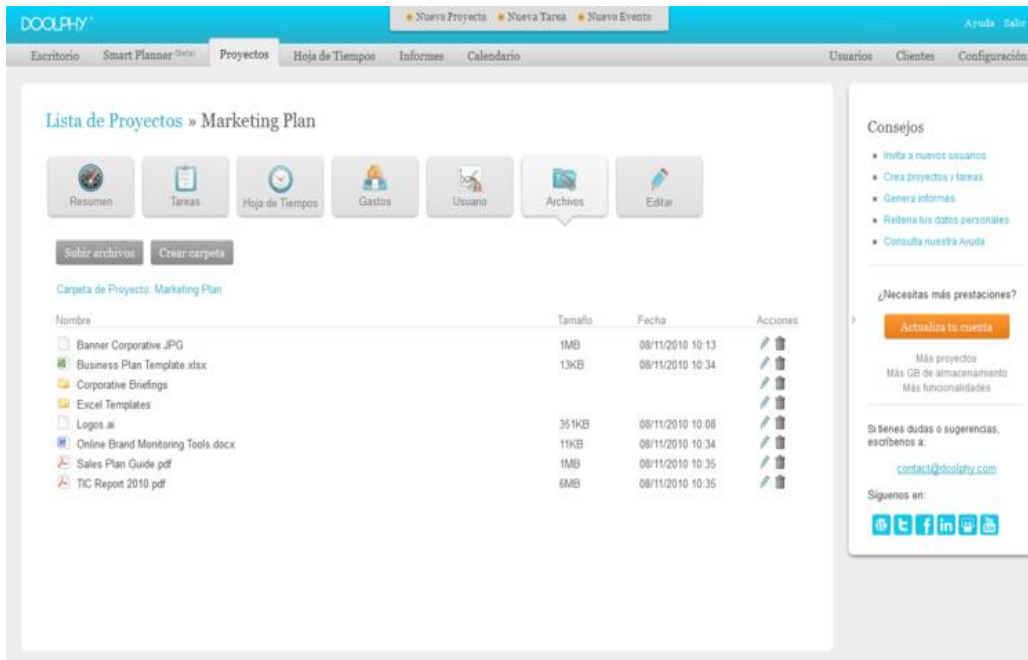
DOOLPHY

Nuevo Proyecto  Nueva Tarea  Nuevo Evento

Ayuda  Salir

Escritorio  Smart Planner (beta)  Proyectos  Hoja de Tiempos  Informes  Calendario

Usuarios  Clientes  Configuración

Lista de Proyectos » Marketing Plan

Resumen  Tareas  Hoja de Tiempos  Gastos  Usuario  Archivos  Editar

Subir archivos  Crear carpeta

Carpeta de Proyecto: Marketing Plan

| Nombre | Tamaño | Fecha | Acciones |
|---|---|---|---|
| Banner Corporative.JPG | 1MB | 08/11/2010 10:13 | |
| Business Plan Template.xlsx | 13KB | 08/11/2010 10:34 | |
| Corporative Briefings | | | |
| Excel Templates | | | |
| Logos.ai | 351KB | 08/11/2010 10:08 | |
| Online Brand Monitoring Tools.docx | 11KB | 08/11/2010 10:34 | |
| Sales Plan Guide.pdf | 1MB | 08/11/2010 10:35 | |
| TIC Report 2010.pdf | 6MB | 08/11/2010 10:35 | |

Consejos

Invita a nuevos usuarios
Crea proyectos y tareas
Genera informes
Rellena tus datos personales
Consulta nuestra Ayuda

¿Necesitas más prestaciones?

Actualiza tu cuenta

Más proyectos
Más GB de almacenamiento
Más funcionalidades

Si tienes dudas o sugerencias, escríbenos a:

contact@doolphy.com

Síguenos en: